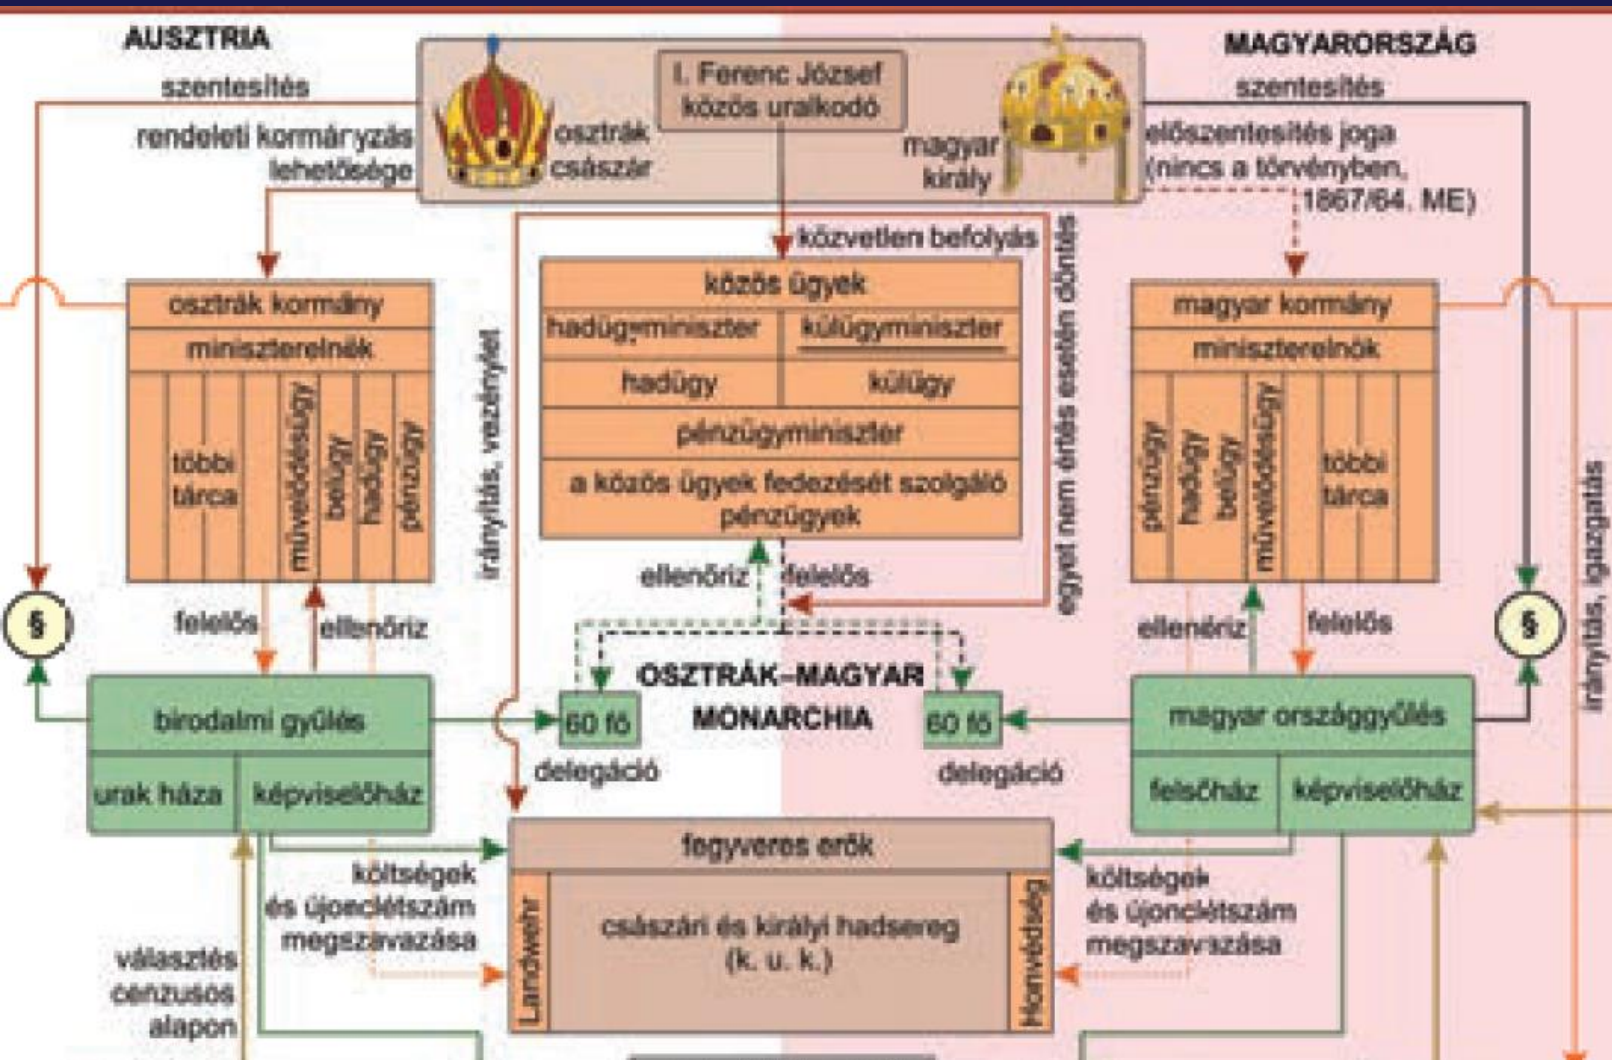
AUSZTRIA

MAGYARORSZÁG

szentesítés

rendeleti kormányzás lehetősége

osztrák császár

I. Ferenc József közös uralkodó

magyar király

szentesítés

előszentesítés joga (nincs a törvényben, 1867/64. ME)

közvetlen befolyás

irányítás, vezénylet

egyet nem értés esetén döntés

osztrák kormány

miniszterelnök

többi tárca

művelődésügy

belügy

hadügy

pénzügy

közös ügyek

hadügyminiszter

külügyminiszter

hadügy

külügy

pénzügyminiszter

a közös ügyek fedezését szolgáló pénzügyek

magyar kormány

miniszterelnök

pénzügy

hadügy

belügy

művelődésügy

többi tárca

irányítás, igazgatás

§

§

felelős

ellenőriz

ellenőriz

felelős

ellenőriz

felelős

OSZTRÁK–MAGYAR MONARCHIA

birodalmi gyűlés

60 fő

delegáció

60 fő

delegáció

magyar országgyűlés

urak háza

képviselőház

felsőház

képviselőház

fegyveres erők

költségek és újonclétszám megszavazása

költségek és újoncletszám megszavazása

Landwehr

császári és királyi hadsereg (k. u. k.)

Honvédség

választás cenzusos alapon